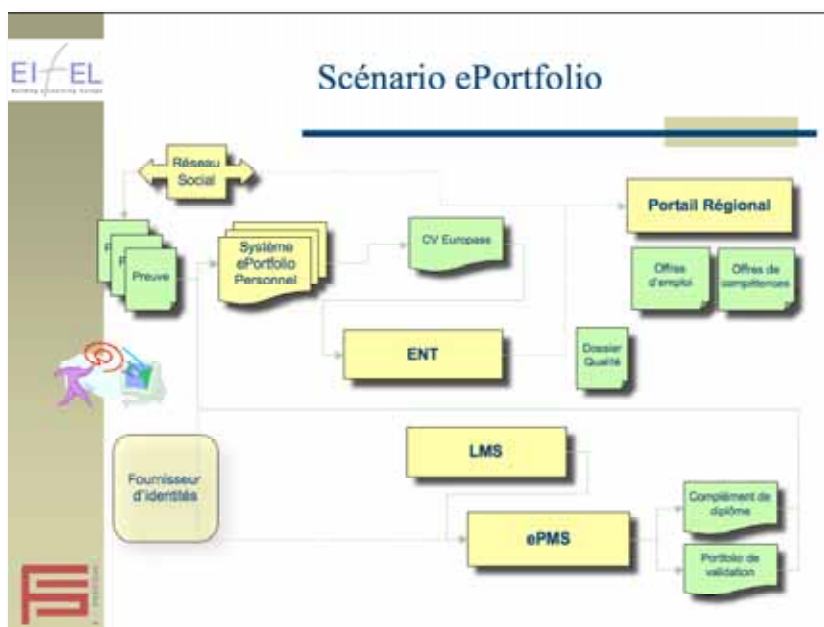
EIfEL

Scénario ePortfolio

Réseau Social

Portail Régional

CV Europass

Système ePortfolio Personnel

P

P

Preuve

Offres d'emploi

Offres de compétences

ENT

Dossier Qualité

LMS

Fournisseur d'identités

ePMS

Complément de diplôme

Portfolio de validation